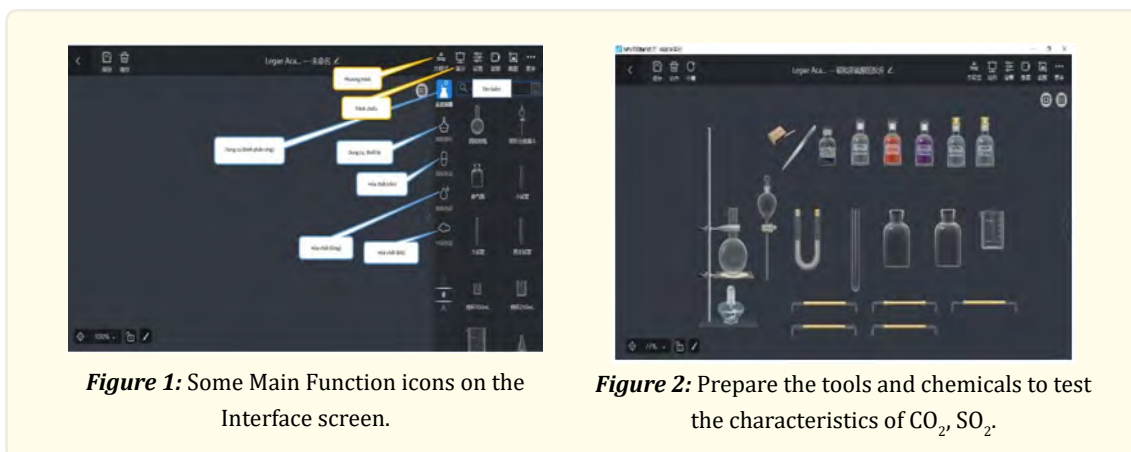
Legan Aca... — 未命名

Phương trình

Trình chiếu

Dụng cụ (bình phản ứng)

Dụng cụ, thiết bị

Hóa chất (rắn)

Hóa chất (lỏng)

Hóa chất (khí)

100%

Legan Aca...

77%

***Figure 1:*** Some Main Function icons on the Interface screen.

***Figure 2:*** Prepare the tools and chemicals to test the characteristics of $CO_2$, $SO_2$.